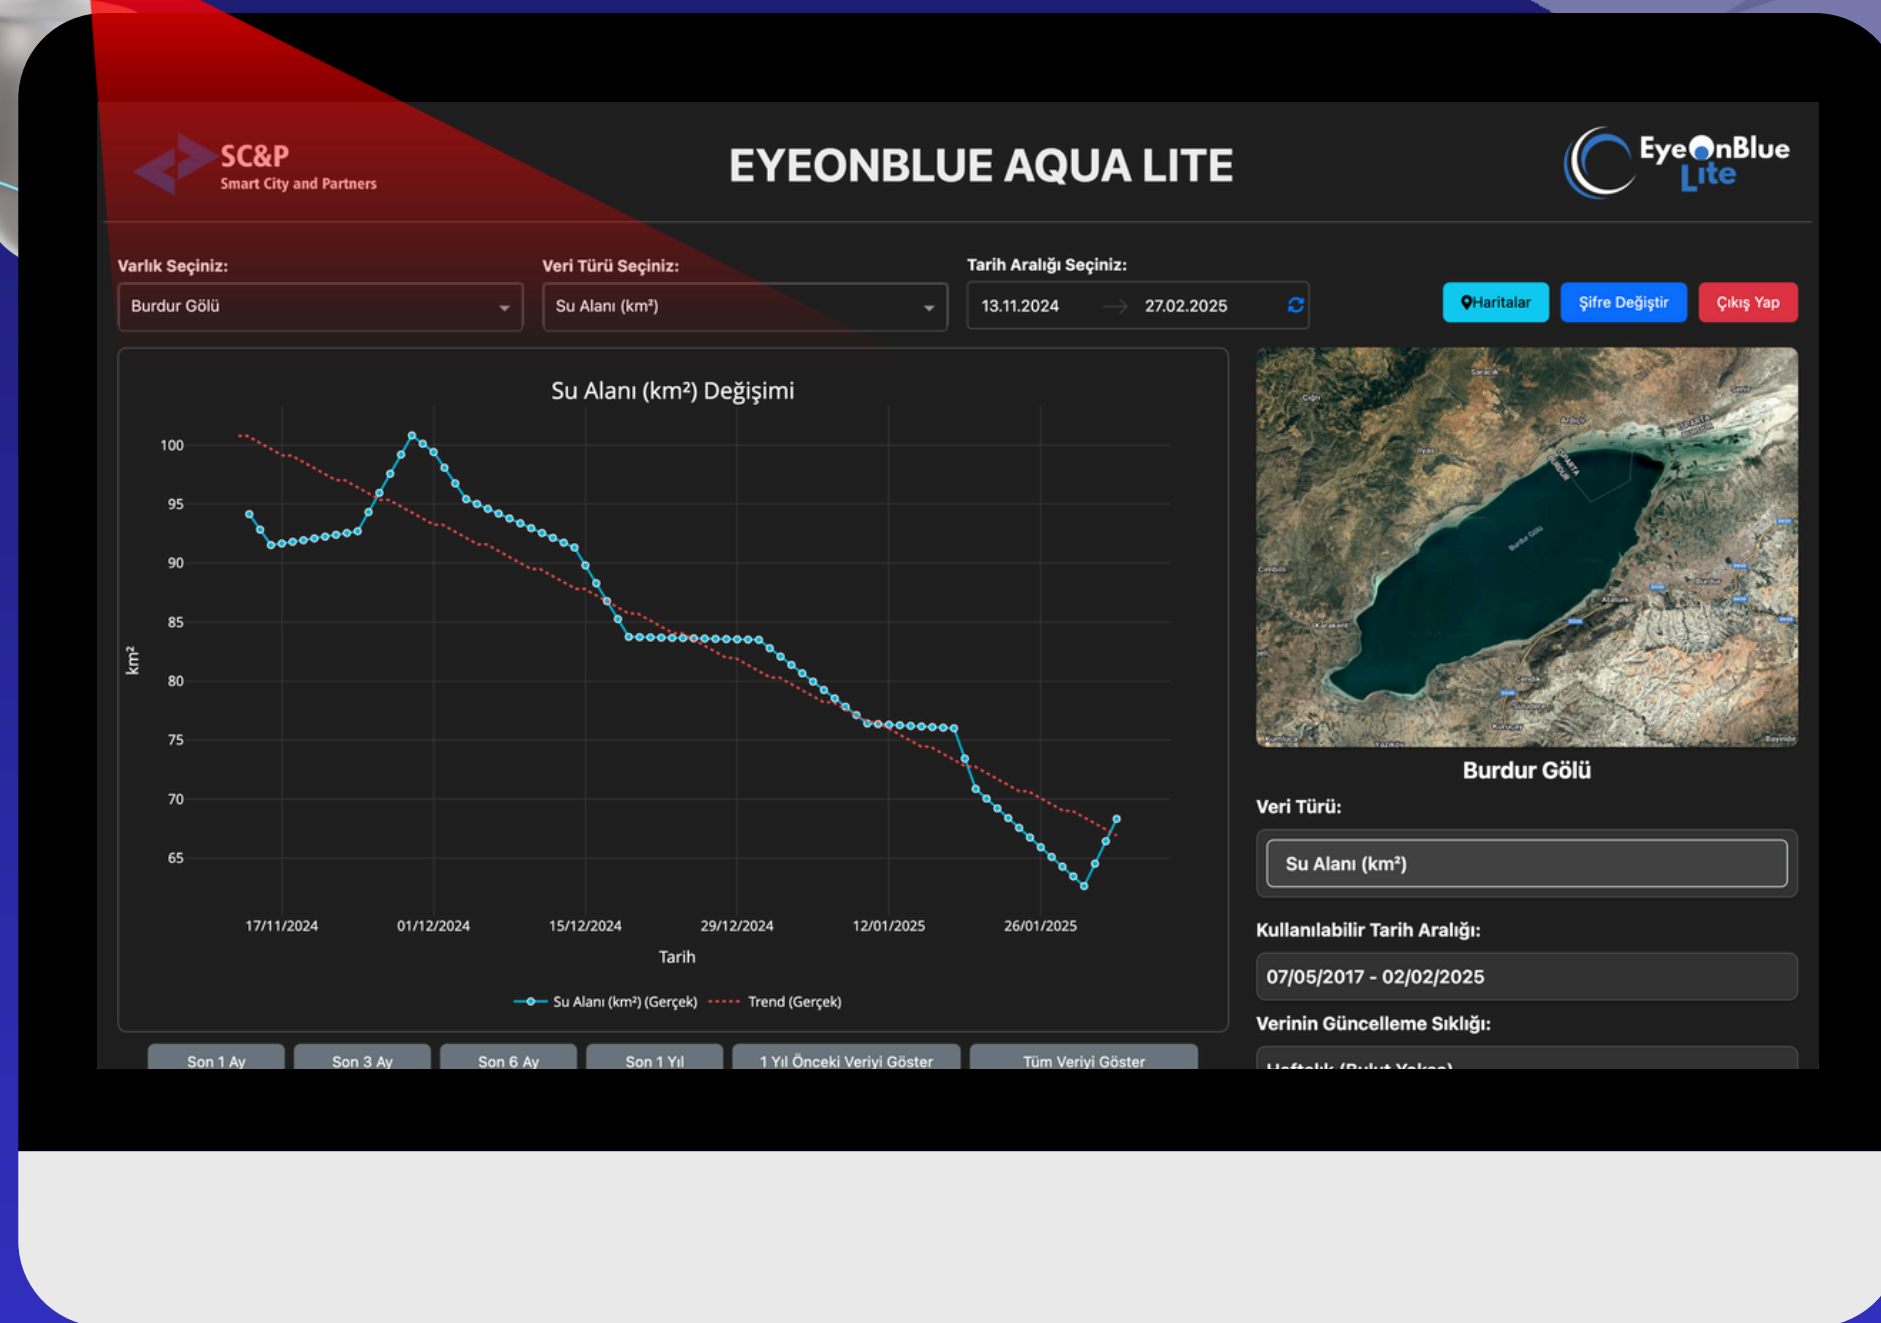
SC&P
Smart City and Partners

EYEONBLUE AQUA LITE

EyeOnBlue Lite

Varlık Seçiniz:
Burdur Gölü

Veri Türü Seçiniz:
Su Alanı (km²)

Tarih Aralığı Seçiniz:
13.11.2024 → 27.02.2025

Haritalar
Şifre Değiştir
Çıkış Yap

Su Alanı (km²) Değişimi

100
95
90
85
80
75
70
65
km²

17/11/2024
01/12/2024
15/12/2024
29/12/2024
12/01/2025
26/01/2025
Tarih

Su Alanı (km²) (Gerçek)
Trend (Gerçek)

Burdur Gölü

Veri Türü:
Su Alanı (km²)

Kullanılabilir Tarih Aralığı:
07/05/2017 - 02/02/2025

Verinin Güncelleme Sıklığı:
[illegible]

Son 1 Ay
Son 3 Ay
Son 6 Ay
Son 1 Yıl
1 Yıl Önceki Veriyi Göster
Tüm Veriyi Göster